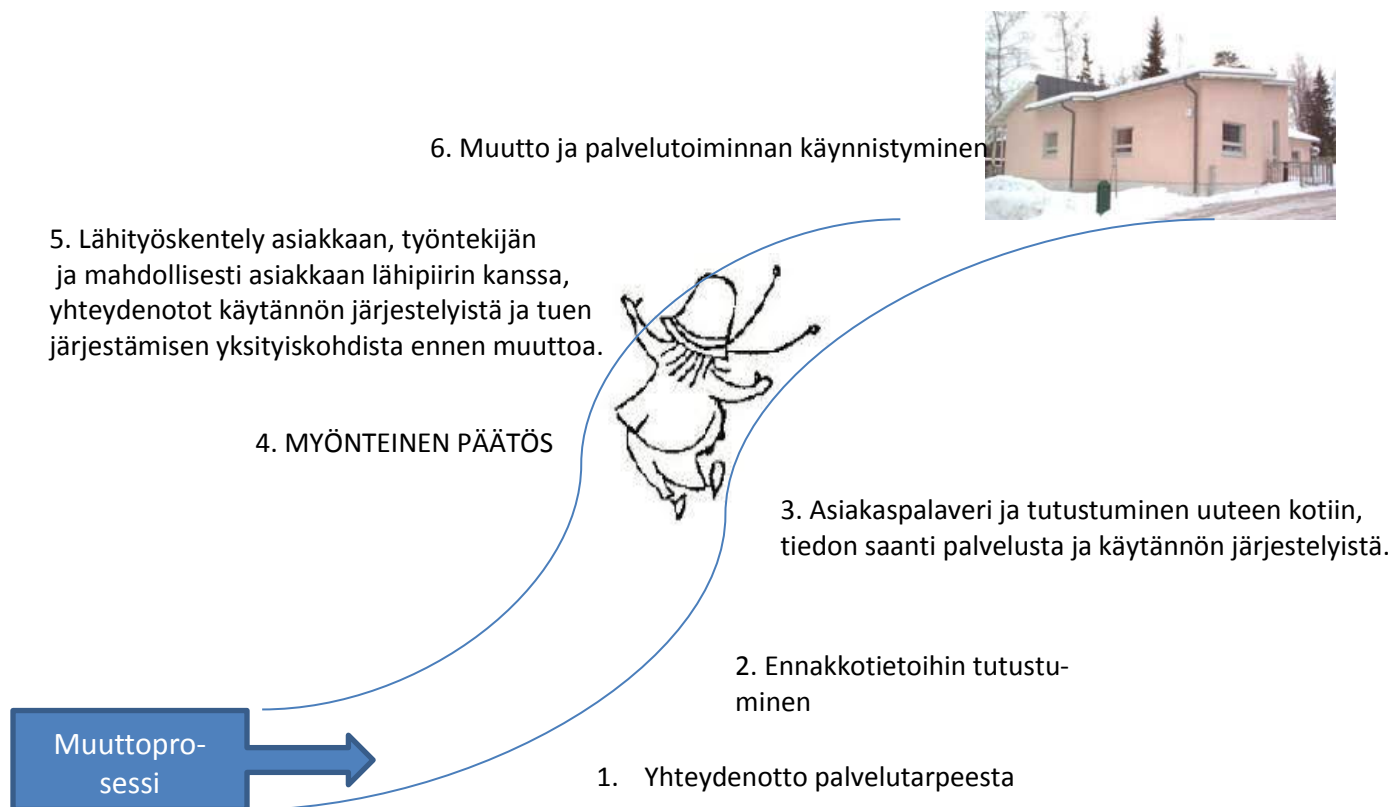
6. Muutto ja palvelutoiminnan käynnistyminen

5. Lähityöskentely asiakkaan, työntekijän ja mahdollisesti asiakkaan lähipiirin kanssa, yhteydenotot käytännön järjestelyistä ja tuen järjestämisen yksityiskohdista ennen muuttoa.

4. MYÖNTEINEN PÄÄTÖS

3. Asiakaspalaveri ja tutustuminen uuteen kotiin, tiedon saanti palvelusta ja käytännön järjestelyistä.

2. Ennakkotietoihin tutustuminen

Muuttoprosessi

1. Yhteydenotto palvelutarpeesta